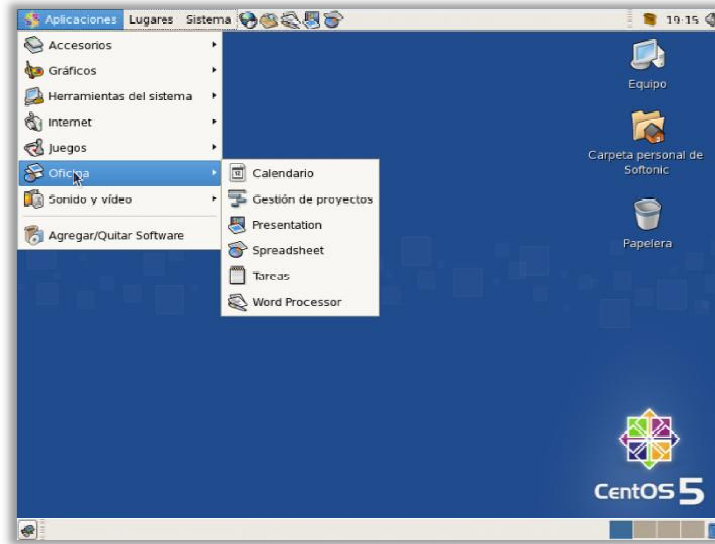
Aplicaciones Lugares Sistema

19:15

Accesorios
Gráficos
Herramientas del sistema
Internet
Juegos
Oficina
Sonido y vídeo
Agregar/Quitar Software

Calendario
Gestión de proyectos
Presentation
Spreadsheet
Tareas
Word Processor

Equipo
Carpeta personal de Softonic
Papelera

CentOS 5